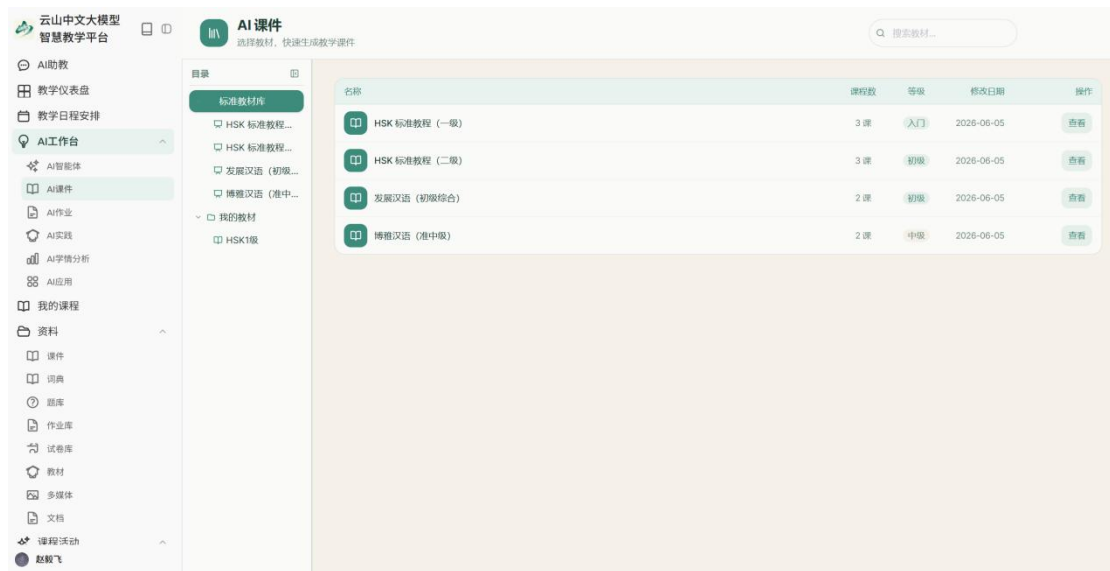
云山中文大模型
智慧教学平台

AI助教
教学仪表盘
教学日程安排
AI工作台
AI智能体
AI课件
AI作业
AI实践
AI学情分析
AI应用
我的课程
资料
课件
词典
题库
作业库
试卷库
教材
多媒体
文档
课程活动
赵毅飞

AI课件
选择教材，快速生成教学课件

搜索教材...

目录
标准教材库
HSK 标准教程...
HSK 标准教程...
发展汉语（初级...
博雅汉语（准中...
我的教材
HSK1级

| 名称 | 课程数 | 等级 | 修改日期 | 操作 |
|---|---|---|---|---|
| HSK 标准教程（一级） | 3 课 | 入门 | 2026-06-05 | 查看 |
| HSK 标准教程（二级） | 3 课 | 初级 | 2026-06-05 | 查看 |
| 发展汉语（初级综合） | 2 课 | 初级 | 2026-06-05 | 查看 |
| 博雅汉语（准中级） | 2 课 | 中级 | 2026-06-05 | 查看 |